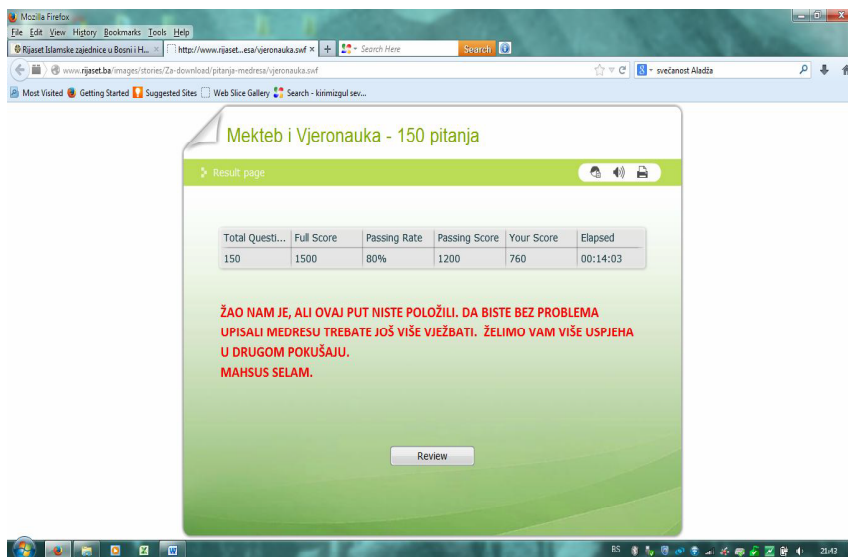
Mozilla Firefox
File Edit View History Bookmarks Tools Help
Rijaset Islamske zajednice u Bosni i H... × http://www.rijaset...esa/vjeronauka.swf × + Search Here Search
www.rijaset.ba/images/stories/Za-download/pitanja-medresa/vjeronauka.swf
svečanost Aladža
Most Visited Getting Started Suggested Sites Web Slice Gallery Search - kirimizgul sev...

Mekteb i Vjeronauka - 150 pitanja

Result page

| Total Questi... | Full Score | Passing Rate | Passing Score | Your Score | Elapsed |
|---|---|---|---|---|---|
| 150 | 1500 | 80% | 1200 | 760 | 00:14:03 |

ŽAO NAM JE, ALI OVAJ PUT NISTE POLOŽILI. DA BISTE BEZ PROBLEMA UPISALI MEDRESU TREBATE JOŠ VIŠE VJEŽBATI. ŽELIMO VAM VIŠE USPJEHA U DRUGOM POKUŠAJU.
MAHSUS SELAM.

Review

BS 21:43